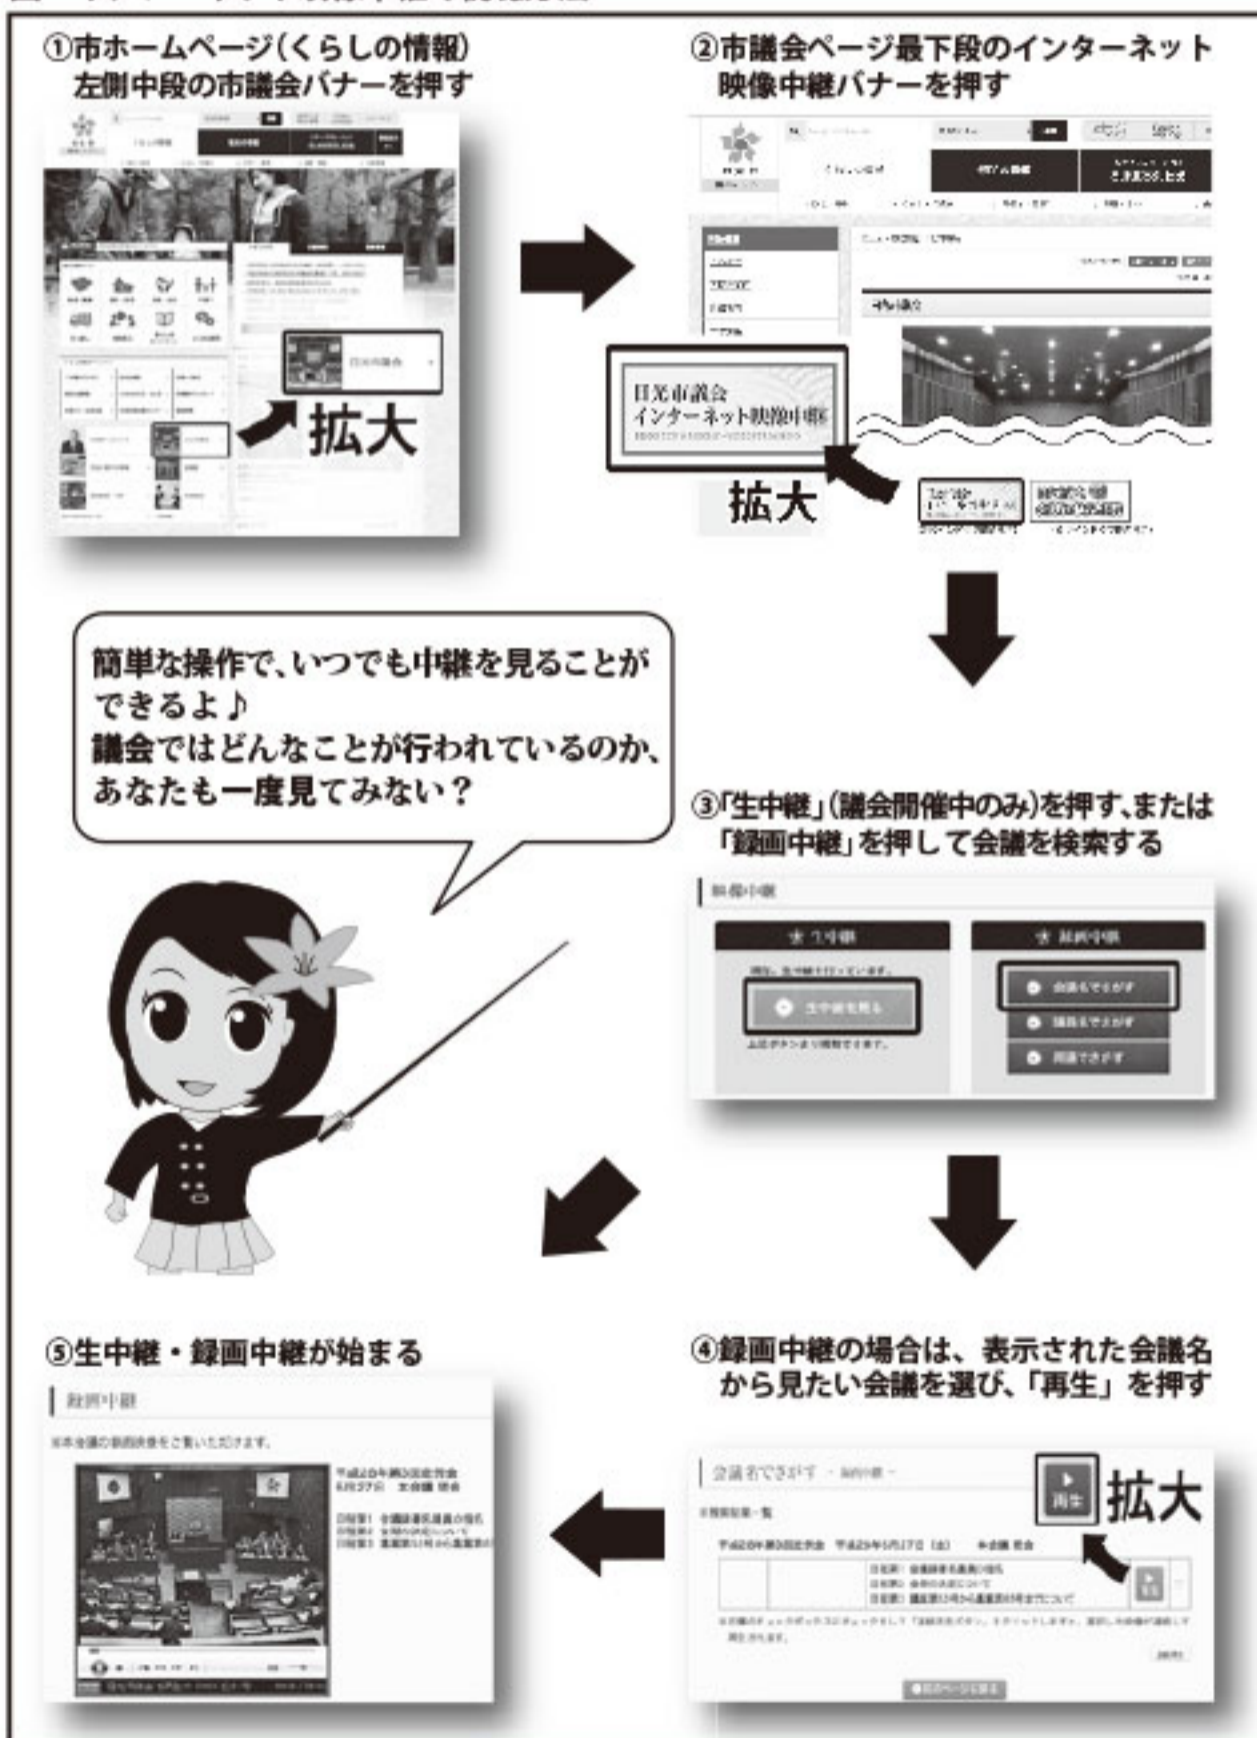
①市ホームページ(くらしの情報)
左側中段の市議会バナーを押す

拡大

②市議会ページ最下段のインターネット
映像中継バナーを押す

日光市議会
インターネット映像中継

拡大

簡単な操作で、いつでも中継を見ることができるよ♪
議会ではどんなことが行われているのか、あなたも一度見てみない？

③「生中継」(議会開催中のみ)を押す、または「録画中継」を押して会議を検索する

映像中継

生中継

録画中継

④録画中継の場合は、表示された会議名から見たい会議を選び、「再生」を押す

会議名でさがす

再生

拡大

⑤生中継・録画中継が始まる

録画中継